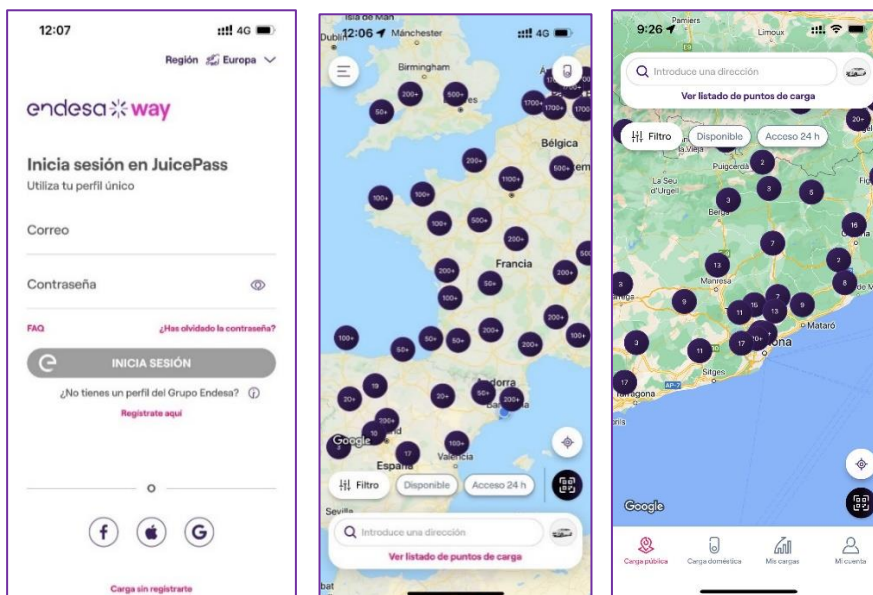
12:07 4G

Región Europa

endesa way

Inicia sesión en JuicePass

Utiliza tu perfil único

Correo

Contraseña

FAQ ¿Has olvidado la contraseña?

INICIA SESIÓN

¿No tienes un perfil del Grupo Endesa?

Regístrate aquí

o

Carga sin registrarte

12:06 Manchester 4G

Isla de Man
Dublin
Birmingham
Bélgica
Francia
Andorra
España
Valencia
Sevilla

100+ 200+ 500+ 50+ 1700+ 1100+ 19 20+ 10 17

Google

Filtro Disponible Acceso 24 h

Introduce una dirección

Ver listado de puntos de carga

9:26 Pamiers Limoux

Introduce una dirección

Ver listado de puntos de carga

Filtro Disponible Acceso 24 h

La Seu d'Urgell
Puigcerdà
Berga
Manresa
Mataró
Sitges
Tarragona
AP-2

2 3 5 7 9 11 13 16 17 20+ 10+

Google

Carga pública Carga doméstica Mis cargas Mi cuenta